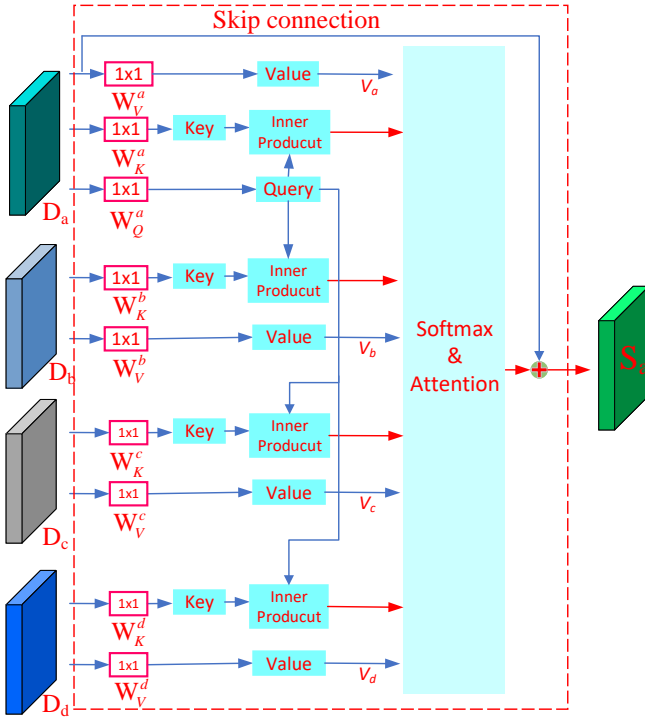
Skip connection

$D_a$

1x1 $W_V^a$ Value $V_a$

1x1 $W_K^a$ Key Inner Producut

1x1 $W_Q^a$ Query

$D_b$

1x1 $W_K^b$ Key Inner Producut

1x1 $W_V^b$ Value $V_b$

$D_c$

1x1 $W_K^c$ Key Inner Producut

1x1 $W_V^c$ Value $V_c$

$D_d$

1x1 $W_K^d$ Key Inner Producut

1x1 $W_V^d$ Value $V_d$

Softmax & Attention

$S_a$